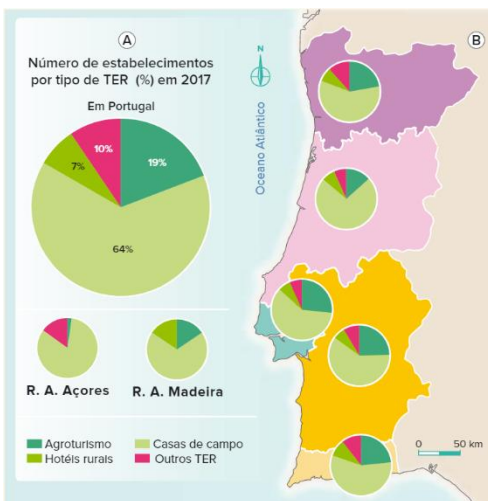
A

Número de estabelecimentos por tipo de TER (%) em 2017

Em Portugal

10%

19%

7%

64%

R. A. Açores

R. A. Madeira

Agroturismo
Hotéis rurais
Casas de campo
Outros TER

B

N

Oceano Atlântico

0 50 km